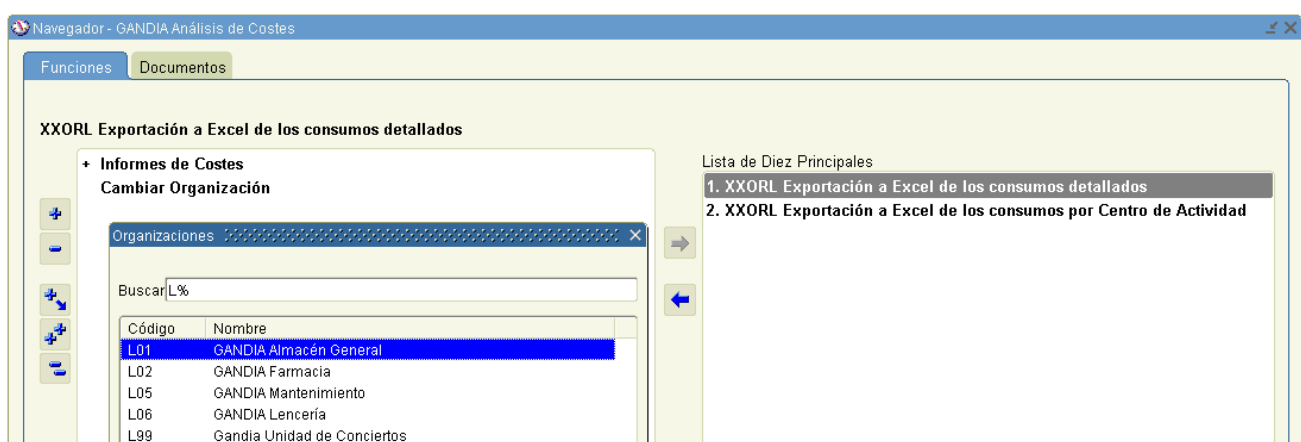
Navegador - GANDIA Análisis de Costes

Funciones | Documentos

XXORL Exportación a Excel de los consumos detallados

+ Informes de Costes
Cambiar Organización

Organizaciones

Buscar L%

| Código | Nombre |
|---|---|
| L01 | GANDIA Almacén General |
| L02 | GANDIA Farmacia |
| L05 | GANDIA Mantenimiento |
| L06 | GANDIA Lencería |
| L99 | Gandia Unidad de Conciertos |

Lista de Diez Principales
1. XXORL Exportación a Excel de los consumos detallados
2. XXORL Exportación a Excel de los consumos por Centro de Actividad